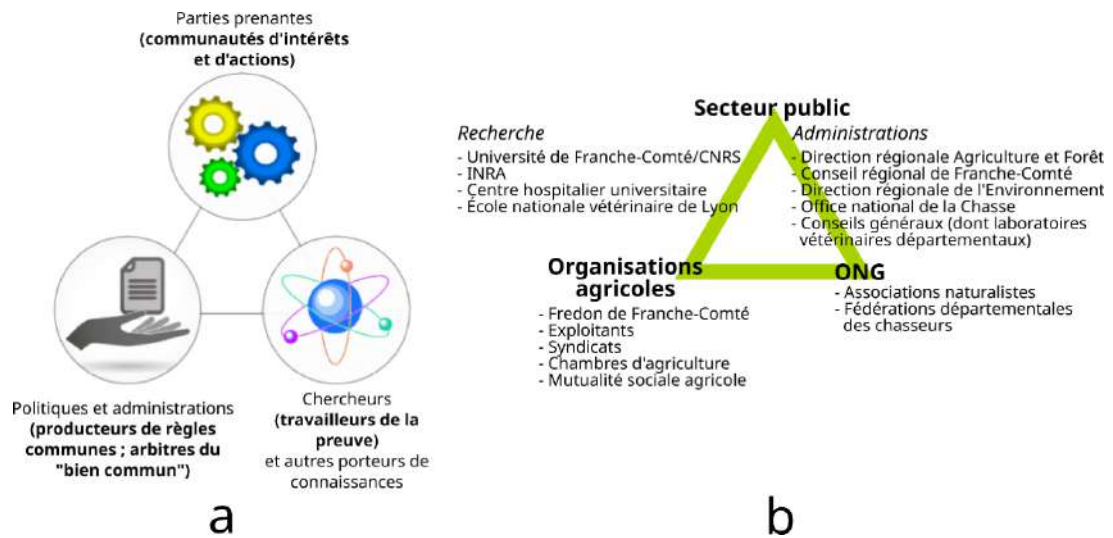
Parties prenantes
**(communautés d'intérêts et d'actions)**

Politiques et administrations
**(producteurs de règles communes ; arbitres du "bien commun")**

Chercheurs
**(travailleurs de la preuve)**
et autres porteurs de connaissances

a

Secteur public

*Recherche*
- Université de Franche-Comté/CNRS
- INRA
- Centre hospitalier universitaire
- École nationale vétérinaire de Lyon

*Administrations*
- Direction régionale Agriculture et Forêt
- Conseil régional de Franche-Comté
- Direction régionale de l'Environnement
- Office national de la Chasse
- Conseils généraux (dont laboratoires vétérinaires départementaux)

Organisations agricoles
- Fredon de Franche-Comté
- Exploitants
- Syndicats
- Chambres d'agriculture
- Mutualité sociale agricole

ONG
- Associations naturalistes
- Fédérations départementales des chasseurs

b